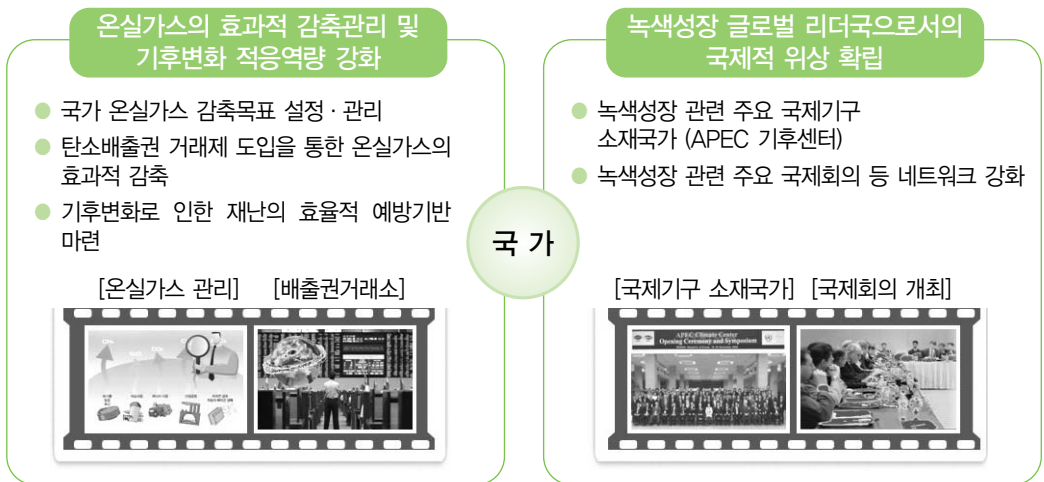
온실가스의 효과적 감축관리 및 기후변화 적응역량 강화

● 국가 온실가스 감축목표 설정 · 관리
● 탄소배출권 거래제 도입을 통한 온실가스의 효과적 감축
● 기후변화로 인한 재난의 효율적 예방기반 마련

[온실가스 관리] [배출권거래소]

국 가

녹색성장 글로벌 리더국으로서의 국제적 위상 확립

● 녹색성장 관련 주요 국제기구 소재국가 (APEC 기후센터)
● 녹색성장 관련 주요 국제회의 등 네트워크 강화

[국제기구 소재국가] [국제회의 개최]

APEC Climate Center Opening Ceremony and Symposium